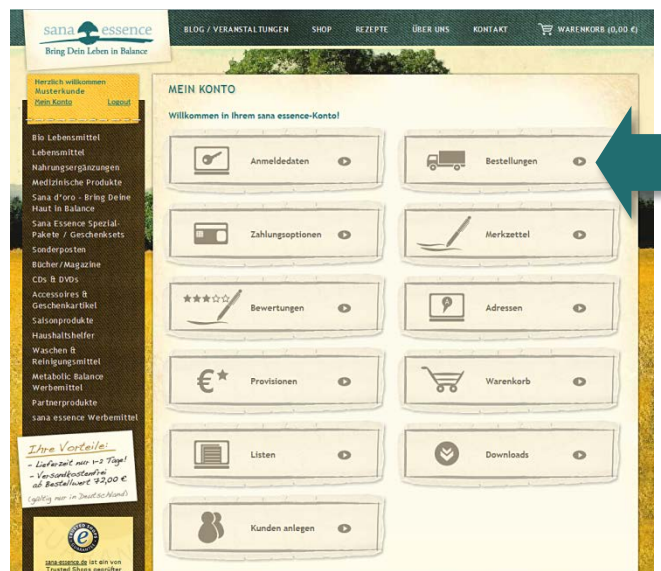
sana essence
Bring Dein Leben in Balance

BLOG / VERANSTALTUNGEN SHOP REZEPTE ÜBER UNS KONTAKT WARENKORB (0,00 €)

Herzlich willkommen
Musterkunde
Mein Konto Logout

Bio Lebensmittel
Lebensmittel
Nahrungsergänzungen
Medizinische Produkte
Sana d'oro - Bring Deine Haut in Balance
Sana Essence Spezial-Pakete / Geschenksets
Sonderposten
Bücher/Magazine
CDs & DVDs
Accessoires & Geschenkartikel
Saisonprodukte
Haushaltshelfer
Waschen & Reinigungsmittel
Metabolic Balance Werbemittel
Partnerprodukte
sana essence Werbemittel

Ihre Vorteile:
- Lieferzeit nur 1-2 Tage!
- Versandkostenfrei ab Bestellwert 72,00 €
(gültig nur in Deutschland)

sana-essence.de ist ein von Trusted Shops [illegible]

MEIN KONTO

Willkommen in Ihrem sana essence-Konto!

Anmeldedaten
Bestellungen
Zahlungsoptionen
Merkzettel
Bewertungen
Adressen
Provisionen
Warenkorb
Listen
Downloads
Kunden anlegen